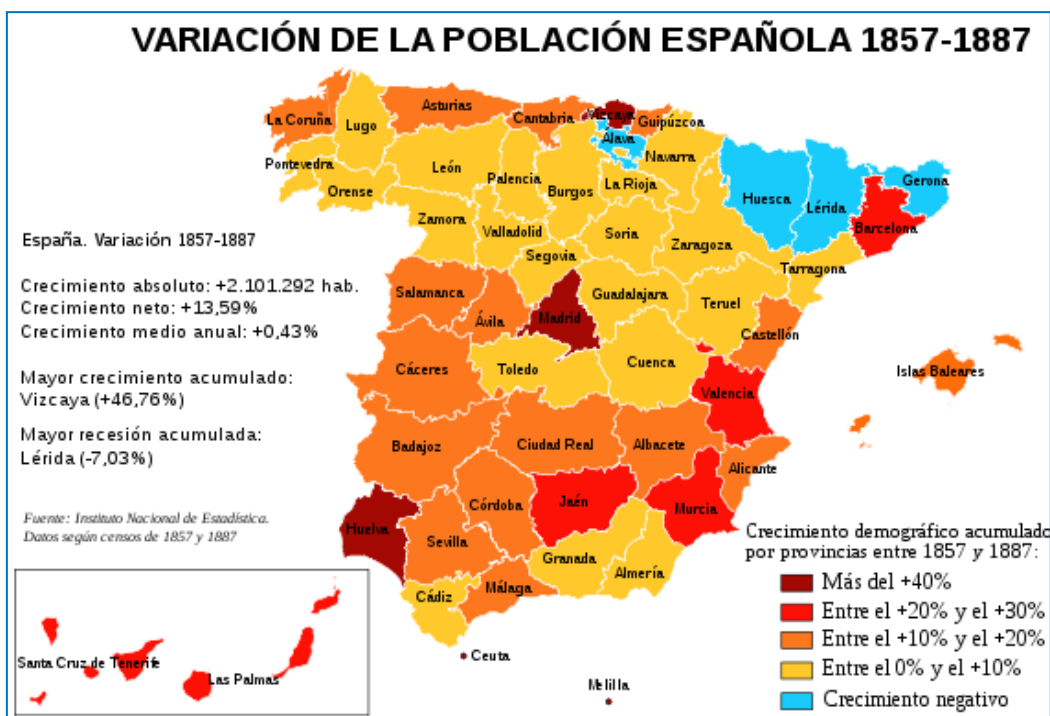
VARIACIÓN DE LA POBLACIÓN ESPAÑOLA 1857-1887

España. Variación 1857-1887

Crecimiento absoluto: +2.101.292 hab.
Crecimiento neto: +13,59%
Crecimiento medio anual: +0,43%

Mayor crecimiento acumulado: Vizcaya (+46,76%)

Mayor recesión acumulada: Lérida (-7,03%)

Fuente: Instituto Nacional de Estadística. Datos según censos de 1857 y 1887

La Coruña
Lugo
Asturias
Cantabria
Vizcaya
Guipúzcoa
Álava
Navarra
Pontevedra
León
Palencia
Burgos
La Rioja
Orense
Huesca
Lérida
Gerona
Barcelona
Zamora
Valladolid
Soria
Zaragoza
Segovia
Tarragona
Salamanca
Ávila
Madrid
Guadalajara
Teruel
Castellón
Cáceres
Toledo
Cuenca
Islas Baleares
Valencia
Badajoz
Ciudad Real
Albacete
Alicante
Córdoba
Jaén
Murcia
Huelva
Sevilla
Granada
Almería
Cádiz
Málaga
Ceuta
Melilla
Santa Cruz de Tenerife
Las Palmas

Crecimiento demográfico acumulado por provincias entre 1857 y 1887:
Más del +40%
Entre el +20% y el +30%
Entre el +10% y el +20%
Entre el 0% y el +10%
Crecimiento negativo